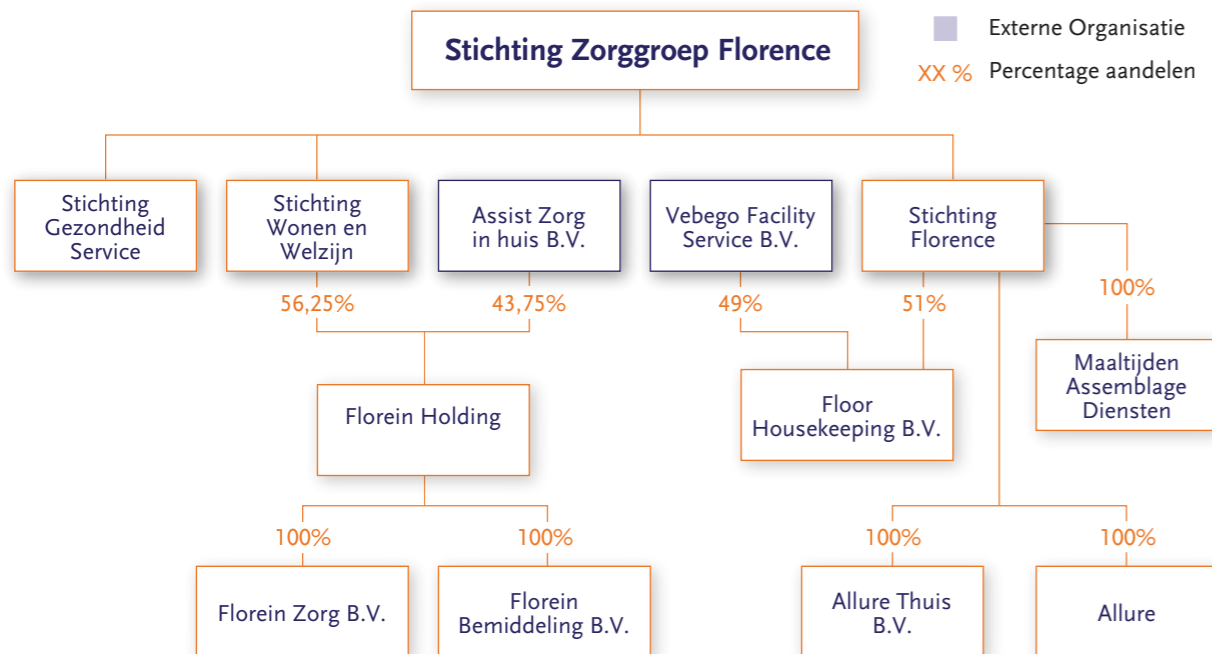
Stichting Zorggroep Florence

Externe Organisatie

XX % Percentage aandelen

Stichting Gezondheid Service

Stichting Wonen en Welzijn

Assist Zorg in huis B.V.

Vebego Facility Service B.V.

Stichting Florence

56,25%

43,75%

49%

51%

100%

Florein Holding

Floor Housekeeping B.V.

Maaltijden Assemblage Diensten

100%

100%

100%

100%

Florein Zorg B.V.

Florein Bemiddeling B.V.

Allure Thuis B.V.

Allure